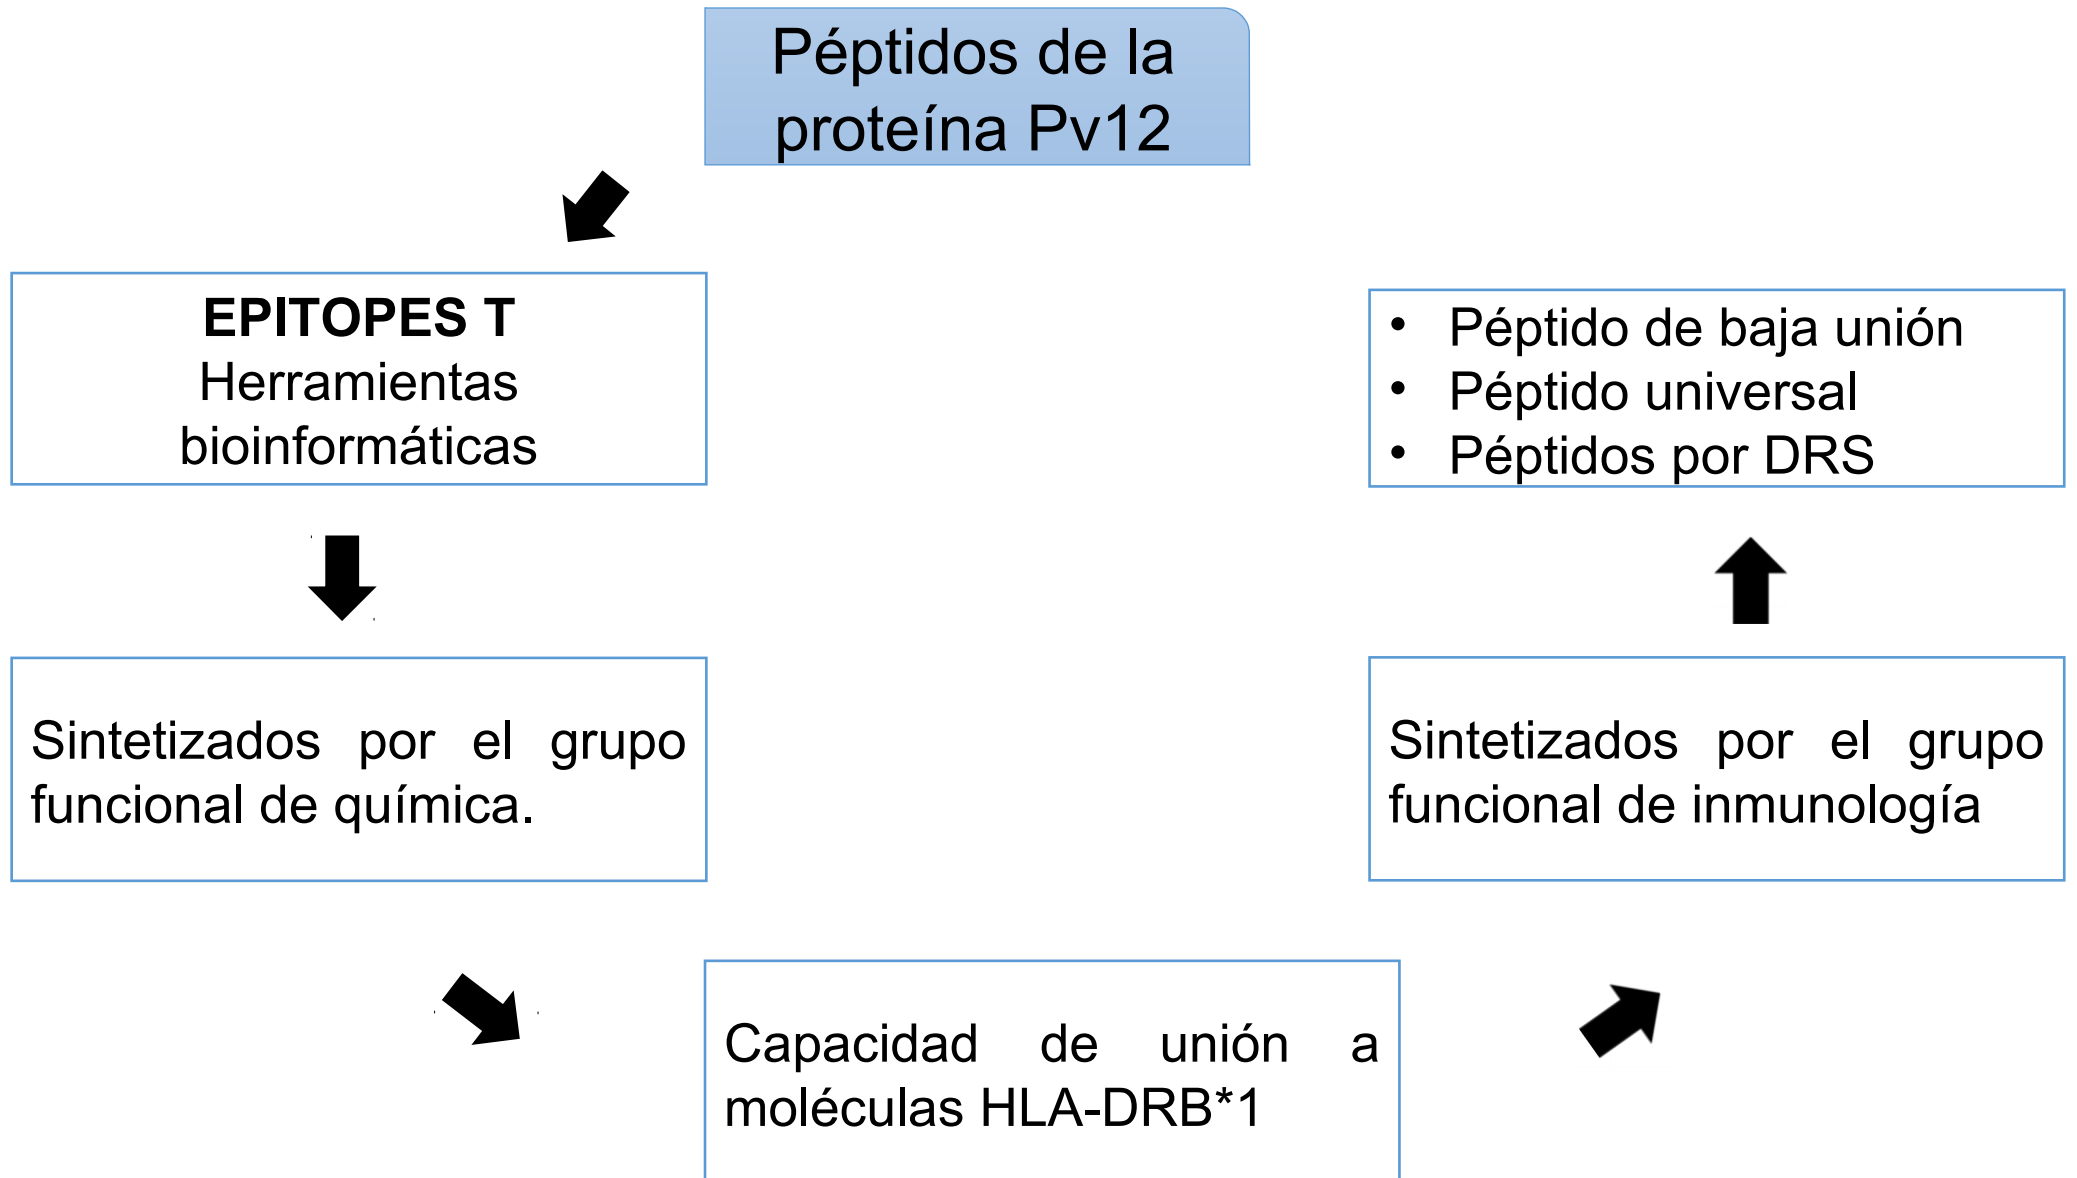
Péptidos de la proteína Pv12

**EPITOPES T**
Herramientas bioinformáticas

Sintetizados por el grupo funcional de química.

Capacidad de unión a moléculas HLA-DRB*1

Sintetizados por el grupo funcional de inmunología

- Péptido de baja unión
- Péptido universal
- Péptidos por DRS